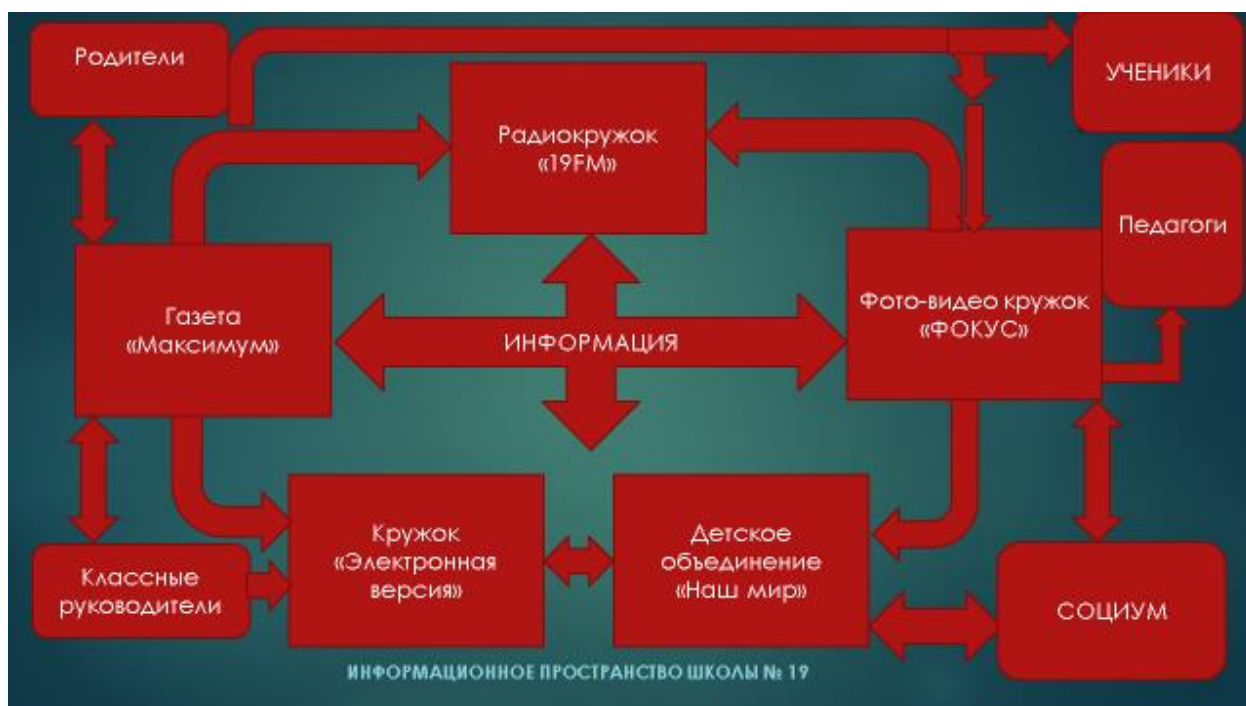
Родители

УЧЕНИКИ

Радиокружок «19FM»

Педагоги

Газета «Максимум»

ИНФОРМАЦИЯ

Фото-видео кружок «ФОКУС»

Классные руководители

Кружок «Электронная версия»

Детское объединение «Наш мир»

СОЦИУМ

ИНФОРМАЦИОННОЕ ПРОСТРАНСТВО ШКОЛЫ № 19